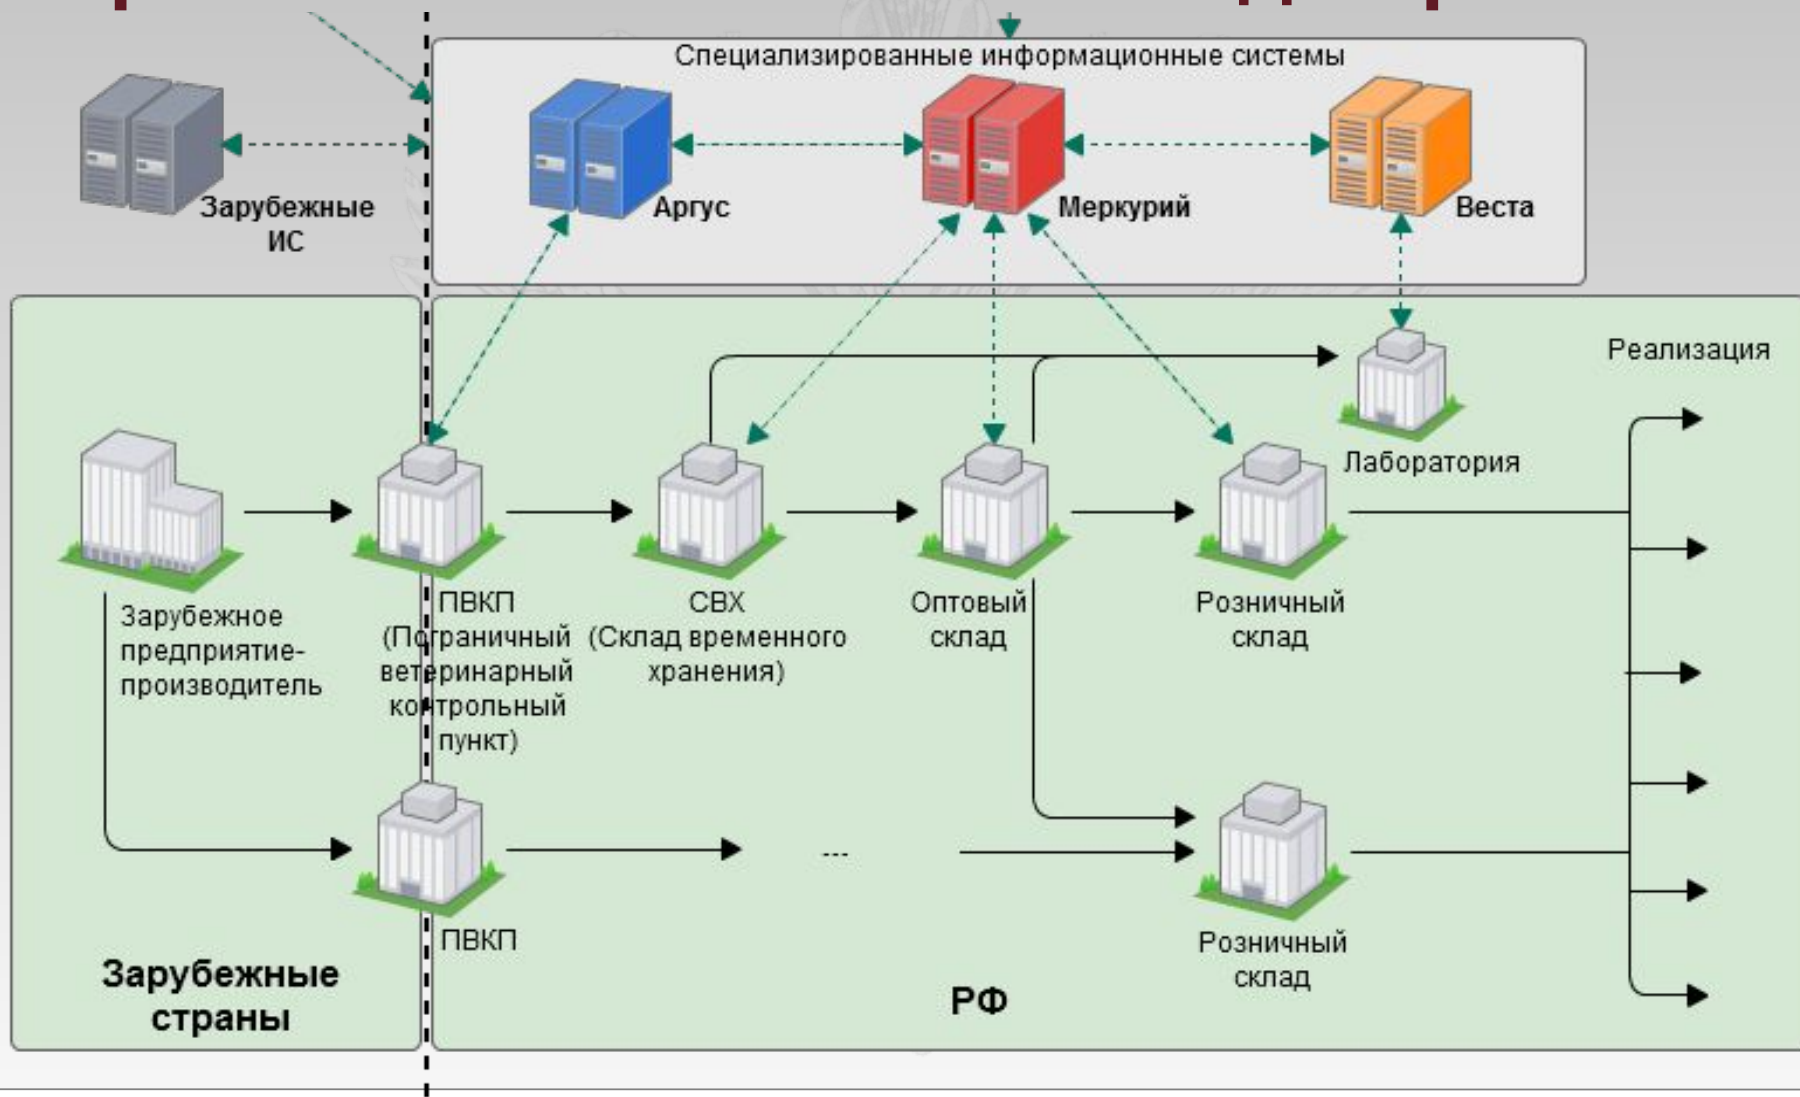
Специализированные информационные системы

Зарубежные ИС

Аргус

Меркурий

Веста

Реализация

Лаборатория

Зарубежное предприятие-производитель

ПВКП (Пограничный ветеринарный контрольный пункт)

СВХ (Склад временного хранения)

Оптовый склад

Розничный склад

...

ПВКП

Розничный склад

Зарубежные страны

РФ